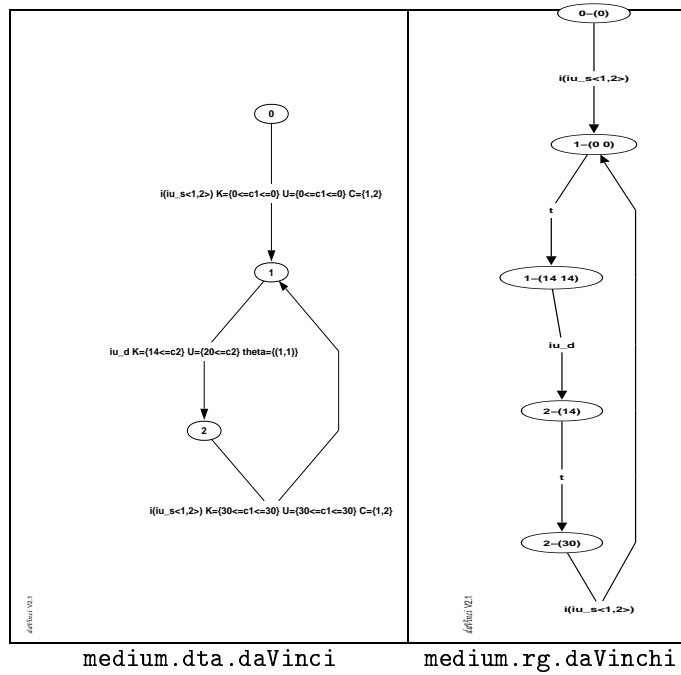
0

i(iu_s<1,2>) K={0<=c1<=0} U={0<=c1<=0} C={1,2}

1

iu_d K={14<=c2} U={20<=c2} theta={(1,1)}

2

i(iu_s<1,2>) K={30<=c1<=30} U={30<=c1<=30} C={1,2}

daVinci V2.1

0–(0)

i(iu_s<1,2>)

1–(0 0)

t

1–(14 14)

iu_d

2–(14)

t

2–(30)

i(iu_s<1,2>)

daVinci V2.1

medium.dta.daVinci

medium.rg.daVinchi